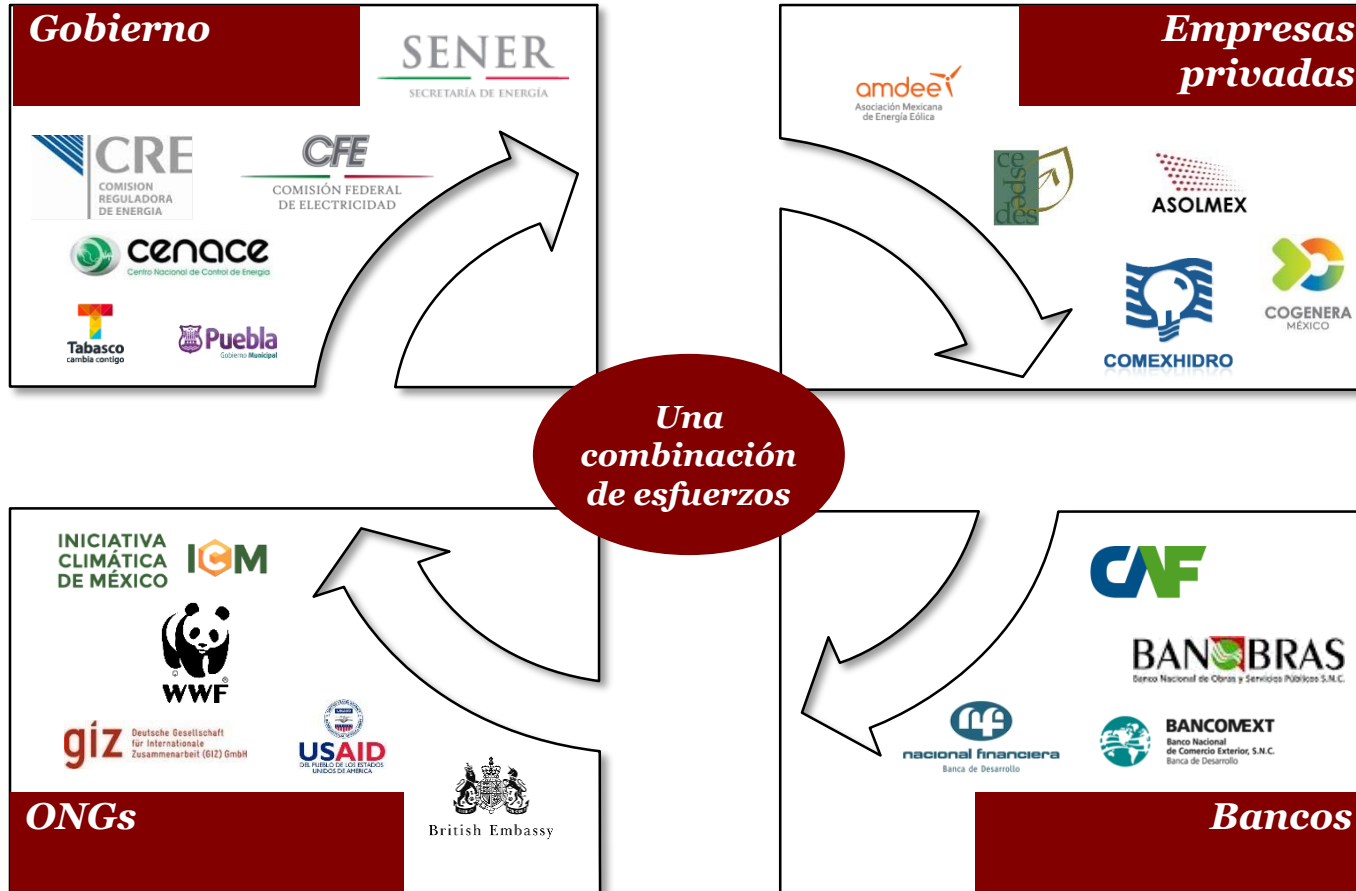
Gobierno

SENER
SECRETARÍA DE ENERGÍA

CRE
COMISION REGULADORA DE ENERGIA

CFE
COMISIÓN FEDERAL DE ELECTRICIDAD

cenace
Centro Nacional de Control de Energía

Tabasco
cambia contigo

Puebla
Gobierno Municipal

Empresas privadas

amdee
Asociación Mexicana de Energía Eólica

cespedes

ASOLMEX

COMEXHIDRO

COGENERA
MÉXICO

Una combinación de esfuerzos

INICIATIVA CLIMÁTICA DE MÉXICO
ICM

WWF

giz Deutsche Gesellschaft für Internationale Zusammenarbeit (GIZ) GmbH

USAID
DEL PUEBLO DE LOS ESTADOS UNIDOS DE AMÉRICA

British Embassy

ONGs

CAF

BANOBRAS
Banco Nacional de Obras y Servicios Públicos S.N.C.

nacional financiera
Banca de Desarrollo

BANCOMEXT
Banco Nacional de Comercio Exterior, S.N.C.
Banca de Desarrollo

Bancos